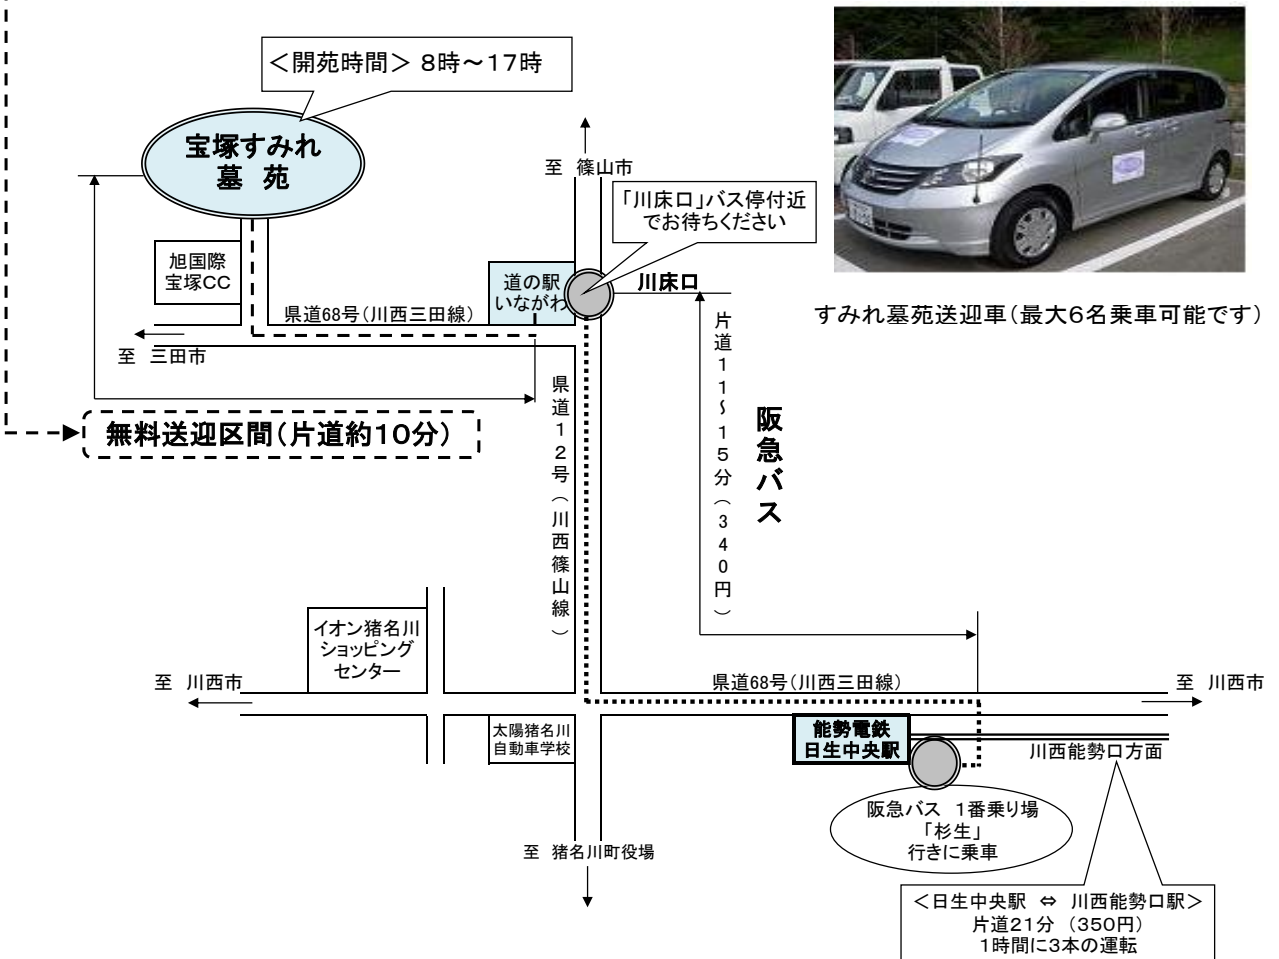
＜開苑時間＞ 8時～17時

宝塚すみれ
墓 苑

至 篠山市

「川床口」バス停付近でお待ちください

旭国際宝塚CC

道の駅いながわ

川床口

県道68号（川西三田線）

すみれ墓苑送迎車（最大6名乗車可能です）

至 三田市

片道11～15分（340円）

県道12号（川西篠山線）

阪急バス

無料送迎区間（片道約10分）

イオン猪名川ショッピングセンター

至 川西市

県道68号（川西三田線）

至 川西市

太陽猪名川自動車学校

能勢電鉄
日生中央駅

川西能勢口方面

至 猪名川町役場

阪急バス 1番乗り場
「杉生」
行きに乗車

＜日生中央駅 ⇔ 川西能勢口駅＞
片道21分 （350円）
1時間に3本の運転